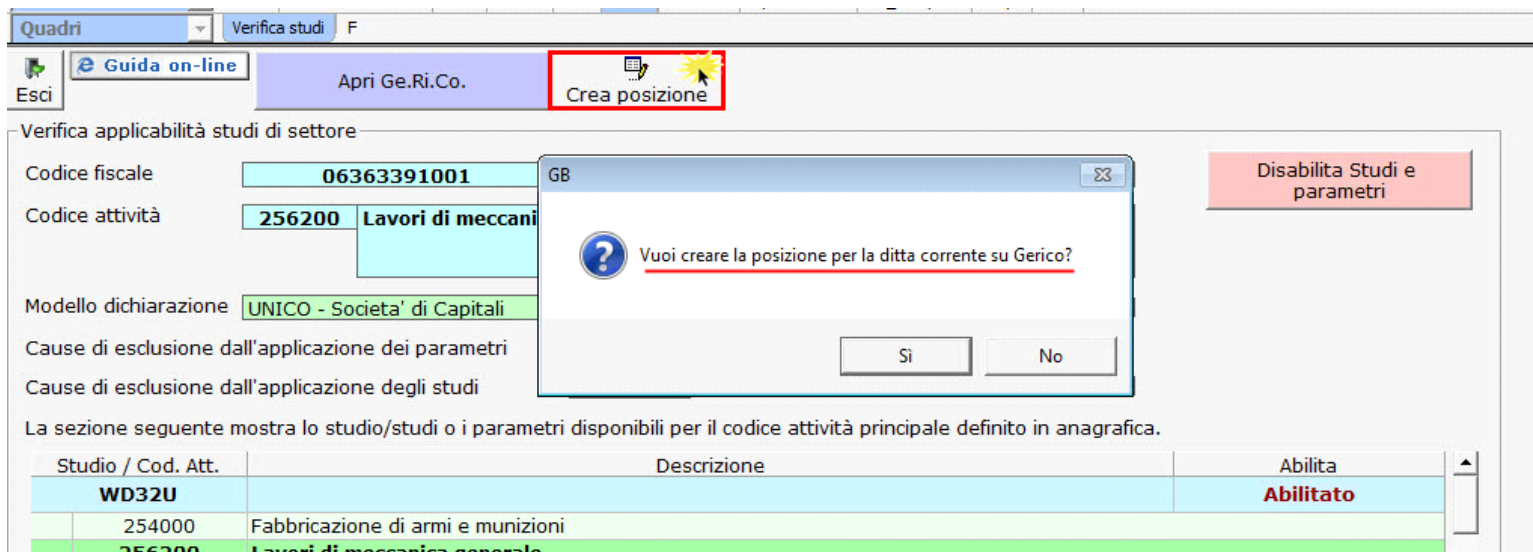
Quadri | Verifica studi | F

Esci

Guida on-line

Apri Ge.Ri.Co.

Crea posizione

Verifica applicabilità studi di settore

Codice fiscale 06363391001

Codice attività 256200 Lavori di meccani

Disabilita Studi e parametri

GB

Vuoi creare la posizione per la ditta corrente su Gerico?

Sì No

Modello dichiarazione UNICO - Societa' di Capitali

Cause di esclusione dall'applicazione dei parametri

Cause di esclusione dall'applicazione degli studi

La sezione seguente mostra lo studio/studi o i parametri disponibili per il codice attività principale definito in anagrafica.

| Studio / Cod. Att. | Descrizione | Abilita |
|---|---|---|
| WD32U | | Abilitato |
| 254000 | Fabbricazione di armi e munizioni | |
| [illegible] | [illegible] | |